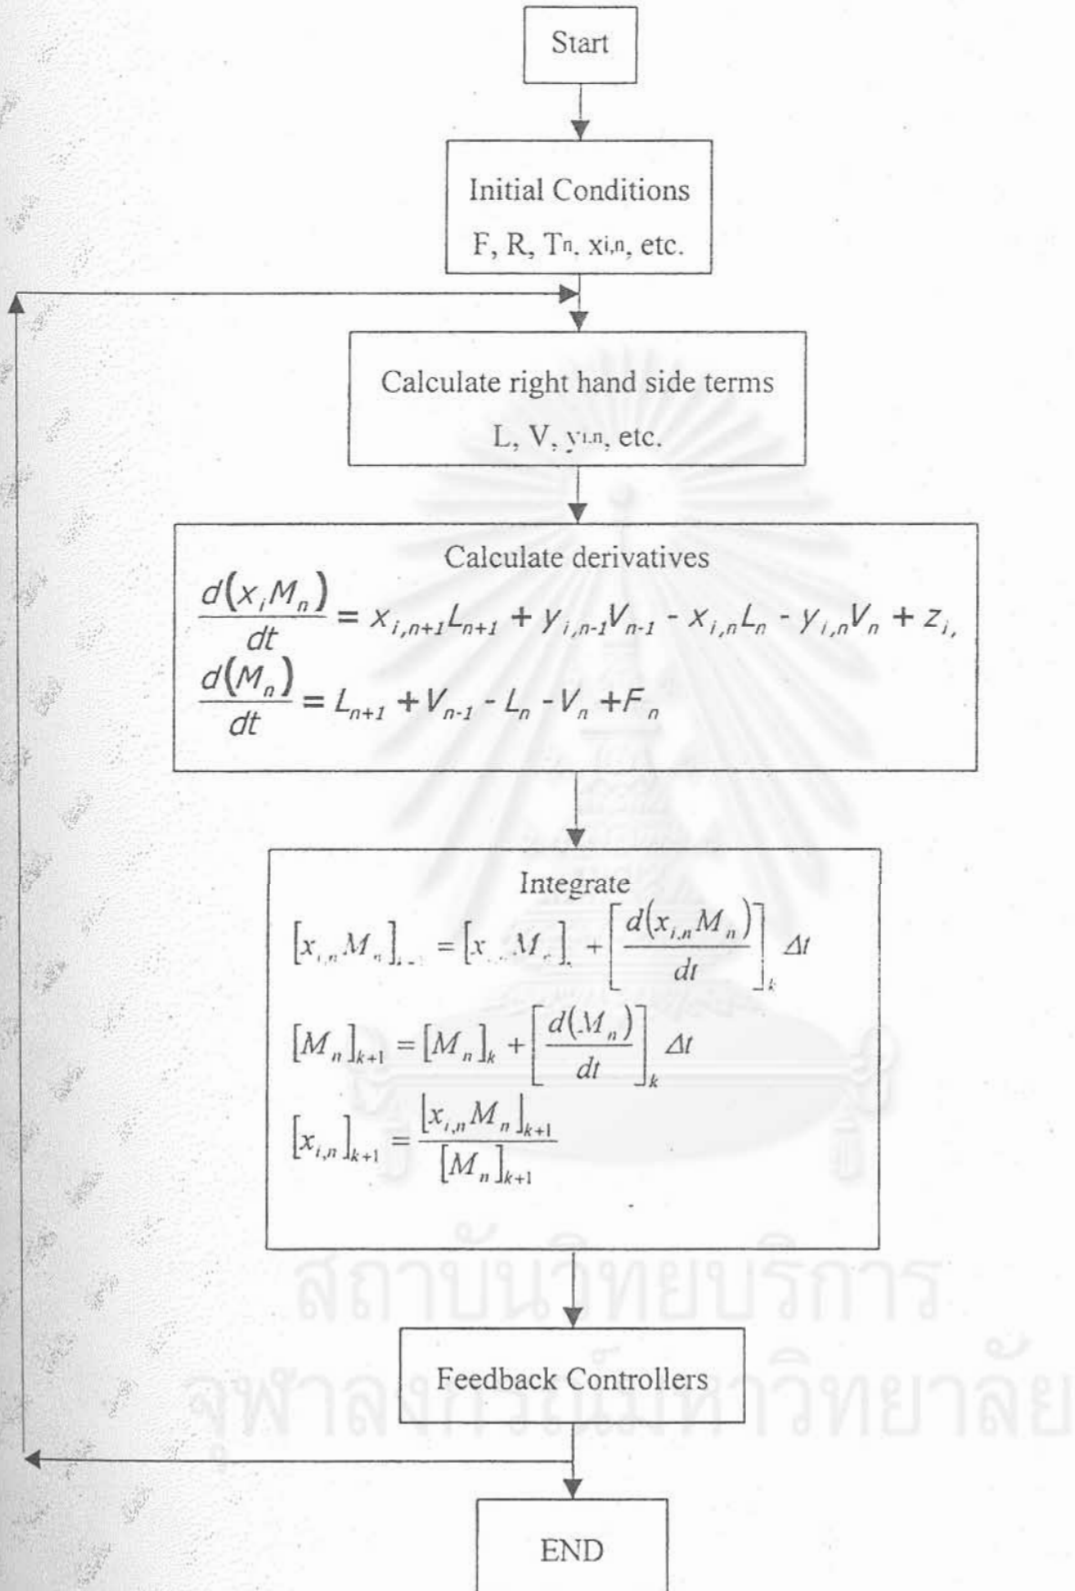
Start

Initial Conditions

F, R, $T_n$, $x_{i,n}$, etc.

Calculate right hand side terms

L, V, $y_{i,n}$, etc.

Calculate derivatives

$\frac{d(x_i M_n)}{dt} = x_{i,n+1}L_{n+1} + y_{i,n-1}V_{n-1} - x_{i,n}L_n - y_{i,n}V_n + z_i,$

$\frac{d(M_n)}{dt} = L_{n+1} + V_{n-1} - L_n - V_n + F_n$

Integrate

$[x_{i,n}M_n]_{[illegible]} = [x_{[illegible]} M_{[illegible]}]_{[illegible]} + \left[\frac{d(x_{i,n}M_n)}{dt}\right]_k \Delta t$

$[M_n]_{k+1} = [M_n]_k + \left[\frac{d(M_n)}{dt}\right]_k \Delta t$

$[x_{i,n}]_{k+1} = \frac{[x_{i,n}M_n]_{k+1}}{[M_n]_{k+1}}$

Feedback Controllers

END

สถาบันวิทยบริการ
จุฬาลงกรณ์มหาวิทยาลัย